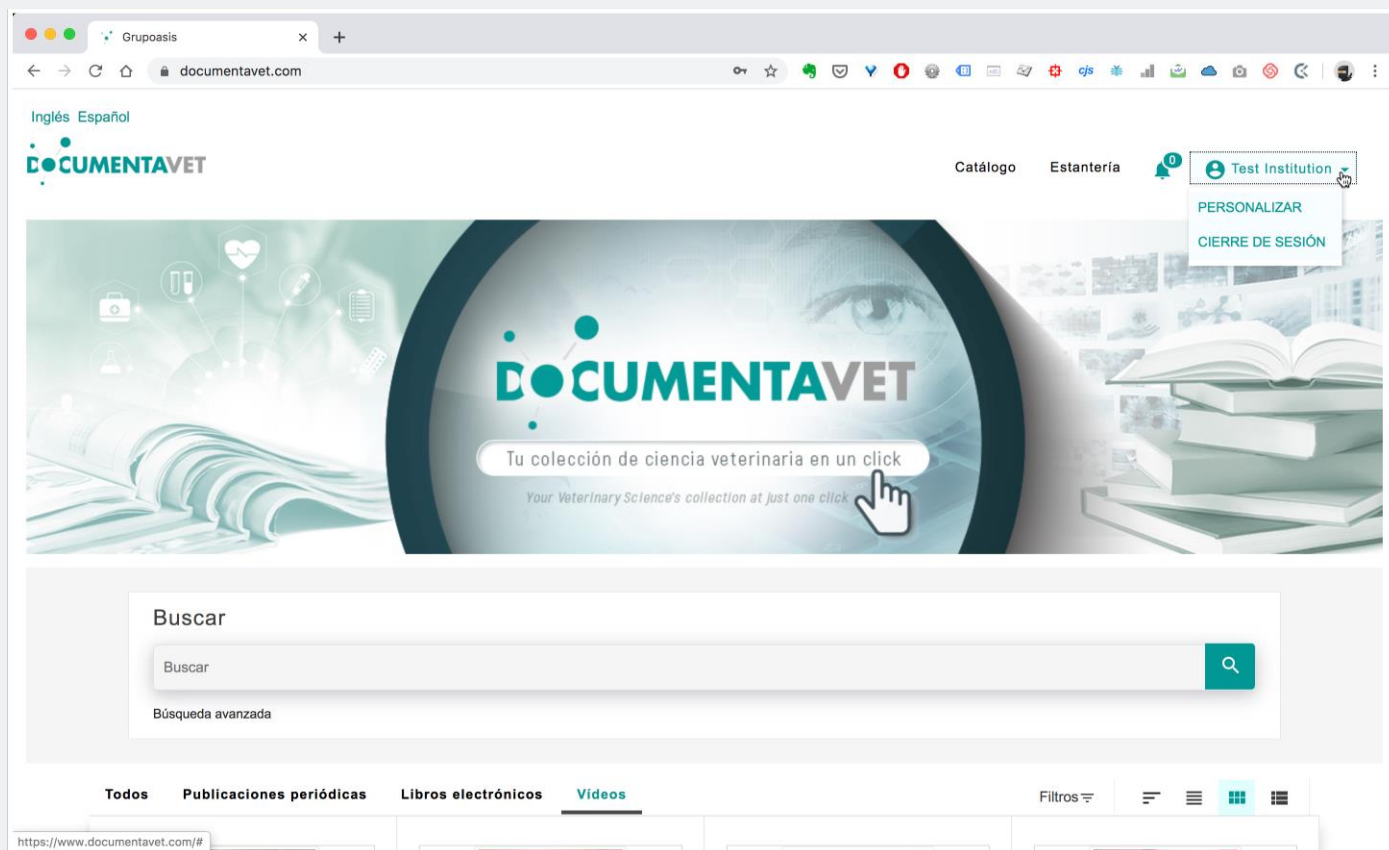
Grupoasis

documentavet.com

Inglés Español

DOCUMENTAVET

Catálogo Estantería 0 Test Institution

PERSONALIZAR

CIERRE DE SESIÓN

DOCUMENTAVET

Tu colección de ciencia veterinaria en un click

Your Veterinary Science's collection at just one click

Buscar

Buscar

Búsqueda avanzada

Todos Publicaciones periódicas Libros electrónicos Vídeos

Filtros

https://www.documentavet.com/#